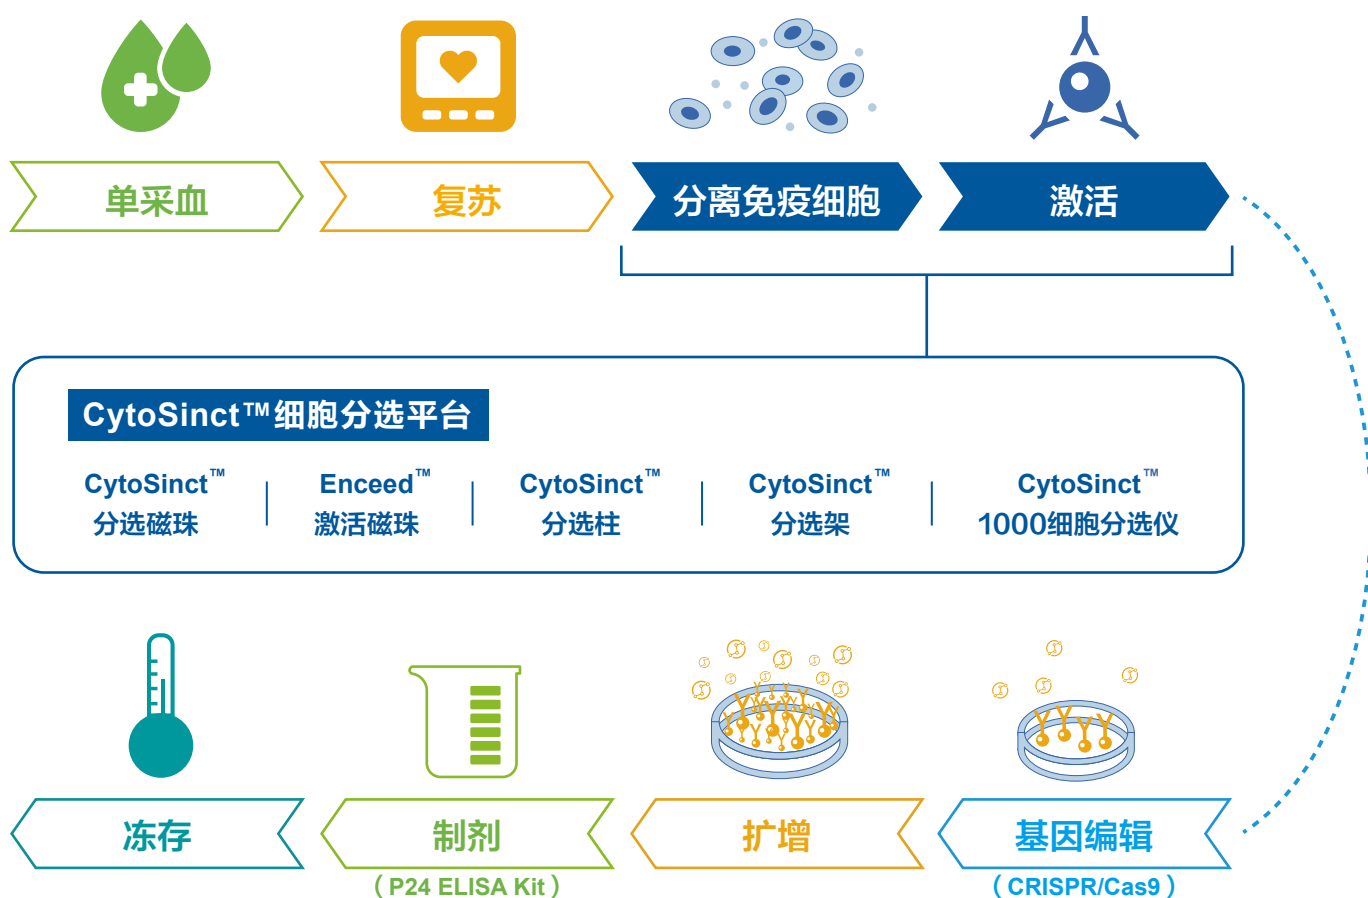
单采血

复苏

分离免疫细胞

激活

CytoSinct™细胞分选平台

CytoSinct™
分选磁珠

Enceed™
激活磁珠

CytoSinct™
分选柱

CytoSinct™
分选架

CytoSinct™
1000细胞分选仪

冻存

制剂
（P24 ELISA Kit）

扩增

基因编辑
（CRISPR/Cas9）